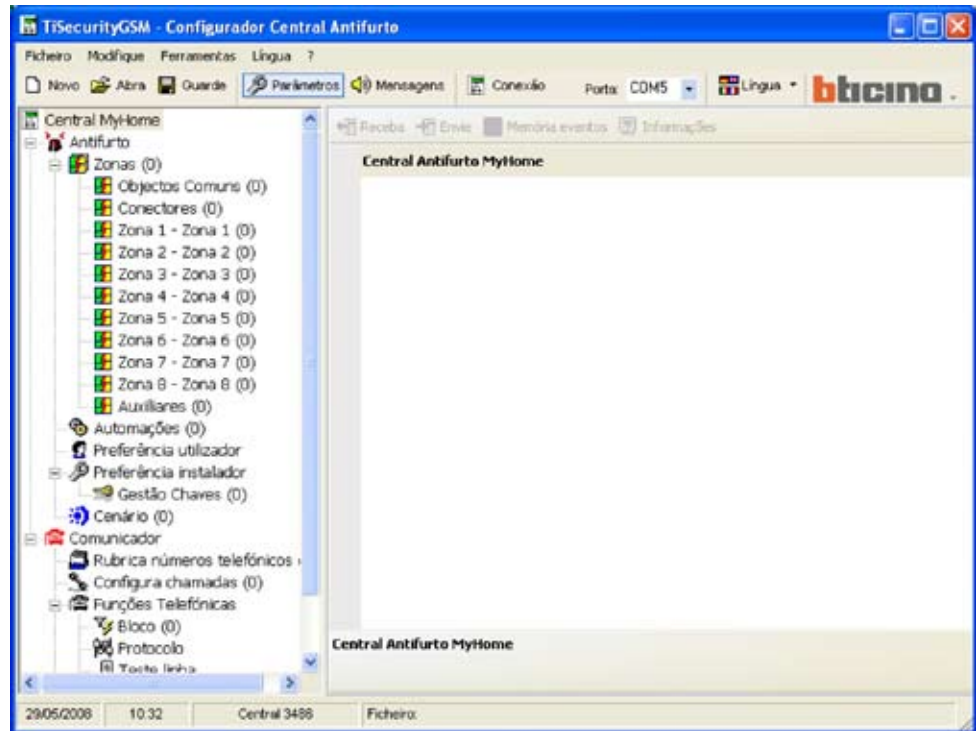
TiSecurityGSM - Configurador Central Antifurto

Ficheiro Modifique Ferramentas Língua ?

Novo Abra Guarde Parâmetros Mensagens Conexão Porta COM5 Língua bticino.

Central MyHome
Antifurto
Zonas (0)
Objectos Comuns (0)
Conectores (0)
Zona 1 - Zona 1 (0)
Zona 2 - Zona 2 (0)
Zona 3 - Zona 3 (0)
Zona 4 - Zona 4 (0)
Zona 5 - Zona 5 (0)
Zona 6 - Zona 6 (0)
Zona 7 - Zona 7 (0)
Zona 8 - Zona 8 (0)
Auxiliares (0)
Automações (0)
Preferência utilizador
Preferência instalador
Gestão Chaves (0)
Cenário (0)
Comunicador
Rubrica números telefónicos
Configura chamadas (0)
Funções Telefónicas
Bloco (0)
Protocolo
Teste linha

Receba Envie Memória eventos Informações

Central Antifurto MyHome

Central Antifurto MyHome

29/05/2008 10:32 Central 3486 Ficheiro: